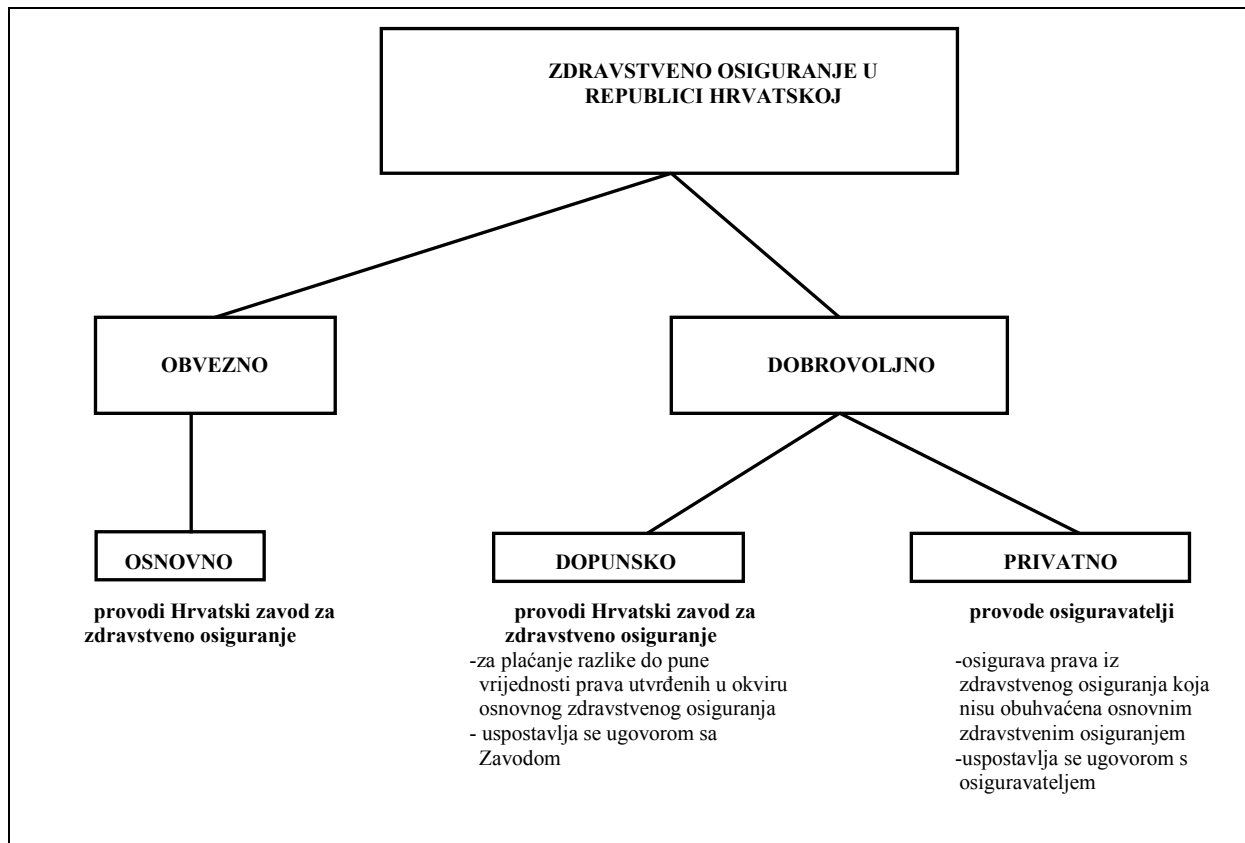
ZDRAVSTVENO OSIGURANJE U REPUBLICI HRVATSKOJ

OBVEZNO

DOBROVOLJNO

OSNOVNO

provodi Hrvatski zavod za zdravstveno osiguranje

DOPUNSKO

provodi Hrvatski zavod za zdravstveno osiguranje

-za plaćanje razlike do pune vrijednosti prava utvrđenih u okviru osnovnog zdravstvenog osiguranja

- uspostavlja se ugovorom sa Zavodom

PRIVATNO

provode osiguravatelji

-osigurava prava iz zdravstvenog osiguranja koja nisu obuhvaćena osnovnim zdravstvenim osiguranjem

-uspostavlja se ugovorom s osiguravateljem